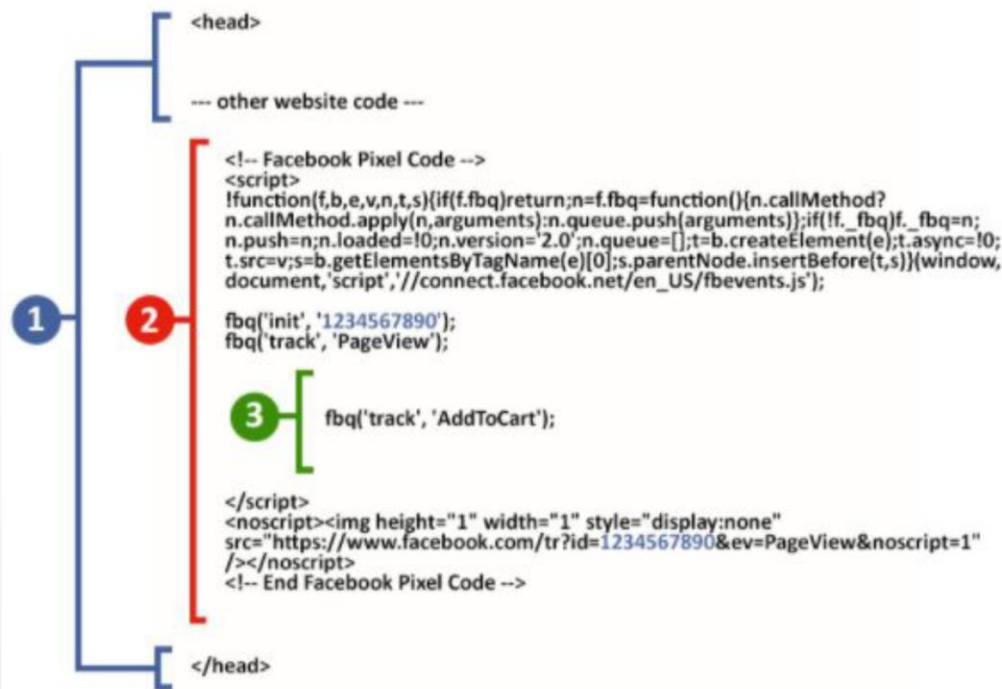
<head>

--- other website code ---

1

2

<!-- Facebook Pixel Code -->
<script>
!function(f,b,e,v,n,t,s){if(f.fbq)return;n=f.fbq=function(){n.callMethod? n.callMethod.apply(n,arguments):n.queue.push(arguments)};if(!f._fbq)f._fbq=n; n.push=n;n.loaded=!0;n.version='2.0';n.queue=[];t=b.createElement(e);t.async=!0; t.src=v;s=b.getElementsByTagName(e)[0];s.parentNode.insertBefore(t,s)}(window, document,'script','//connect.facebook.net/en_US/fbevents.js');

fbq('init', '1234567890');
fbq('track', 'PageView');

3

fbq('track', 'AddToCart');

</script>
<noscript><img height="1" width="1" style="display:none" src="https://www.facebook.com/tr?id=1234567890&ev=PageView&noscript=1" /></noscript>
<!-- End Facebook Pixel Code -->

</head>